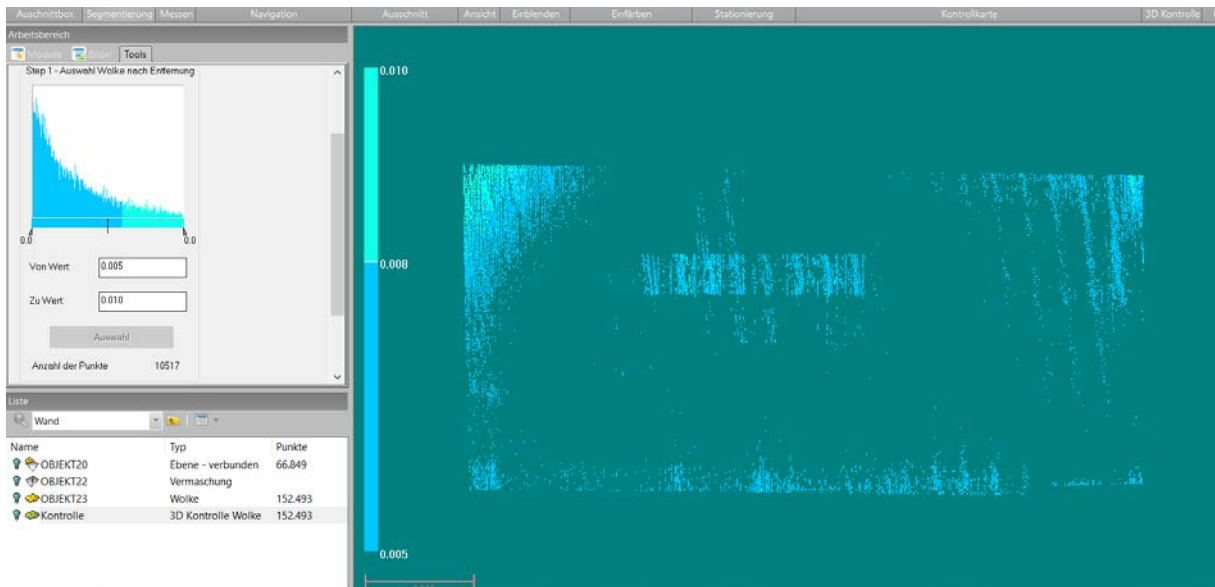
Auschnittbox Segmentierung Messen Navigation Ausschnitt Ansicht Einblenden Einfärben Stationierung Kontrollkarte 3D Kontrolle

Arbeitsbereich

Modelle Bilder Tools

Step 1 - Auswahl Wolke nach Entfernung

0.0 0.0

Von Wert 0.005

Zu Wert 0.010

Auswahl

Anzahl der Punkte 10517

Liste

Wand

| Name | Typ | Punkte |
|---|---|---|
| OBJEKT20 | Ebene - verbunden | 66.849 |
| OBJEKT22 | Vermaschung | |
| OBJEKT23 | Wolke | 152.493 |
| Kontrolle | 3D Kontrolle Wolke | 152.493 |

0.010

0.008

0.005